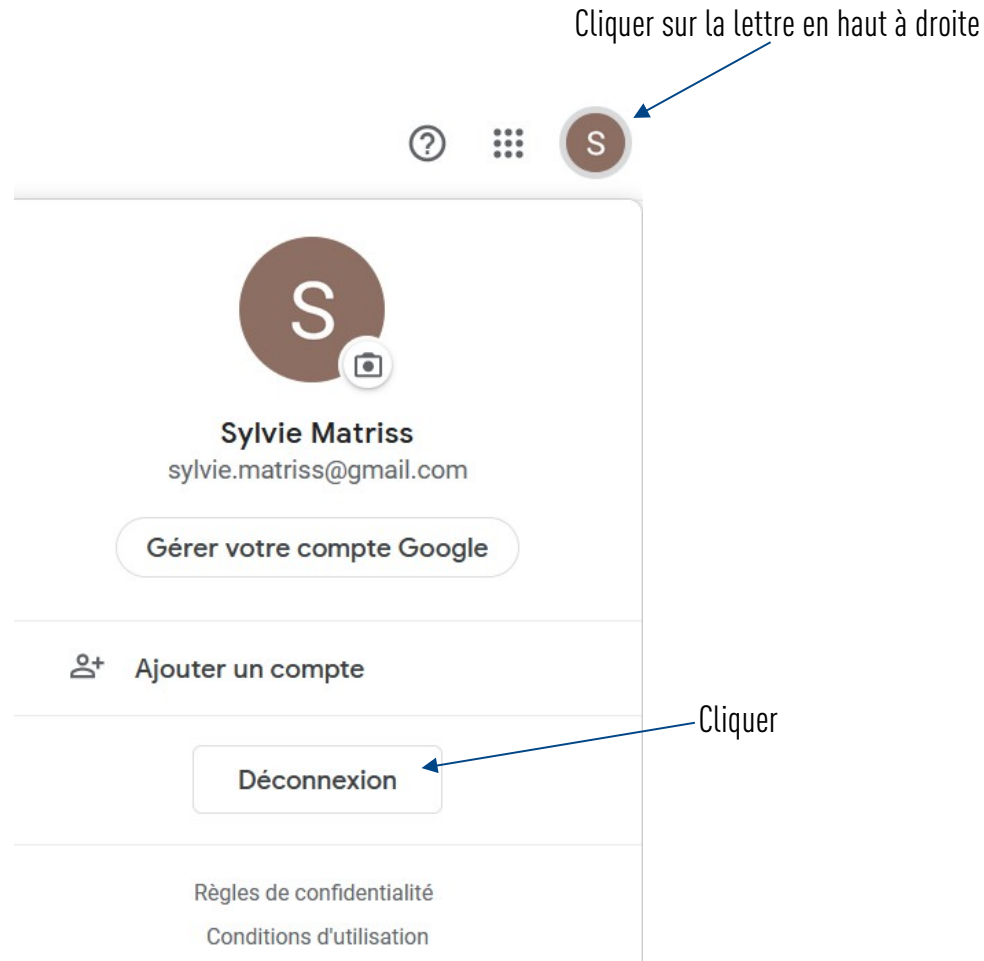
Cliquer sur la lettre en haut à droite

?

S

S

Sylvie Matriss
sylvie.matriss@gmail.com

Gérer votre compte Google

Ajouter un compte

Cliquer

Déconnexion

Règles de confidentialité

Conditions d'utilisation